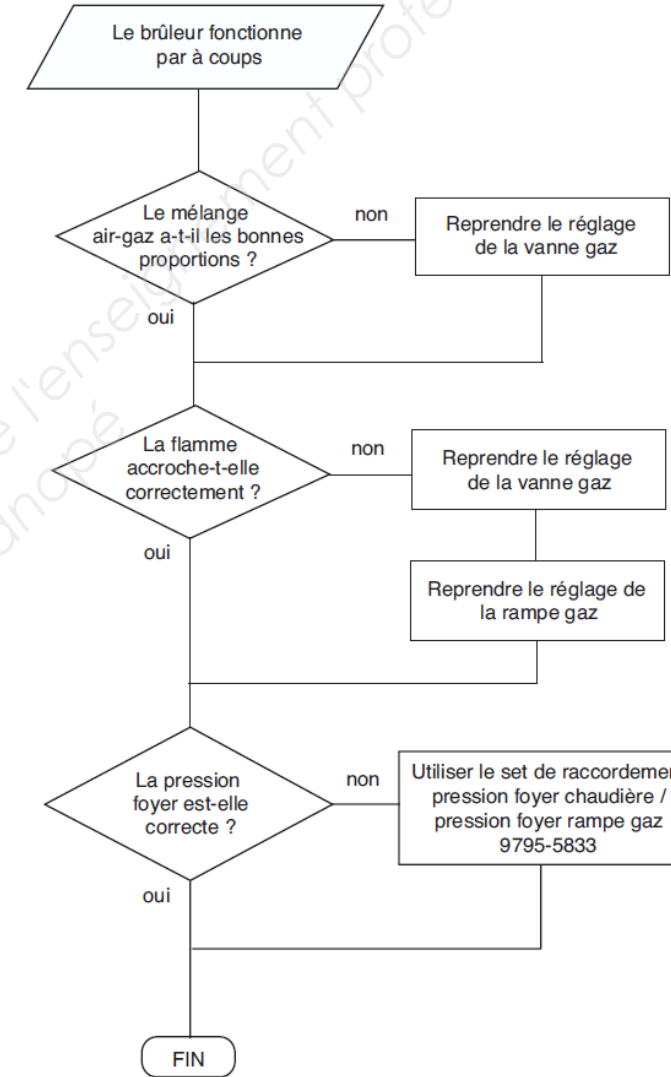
Le brûleur fonctionne par à coups

Le mélange air-gaz a-t-il les bonnes proportions ?

non

Reprendre le réglage de la vanne gaz

oui

La flamme accroche-t-elle correctement ?

non

Reprendre le réglage de la vanne gaz

Reprendre le réglage de la rampe gaz

oui

La pression foyer est-elle correcte ?

non

Utiliser le set de raccordeme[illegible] pression foyer chaudière / pression foyer rampe gaz 9795-5833

oui

FIN